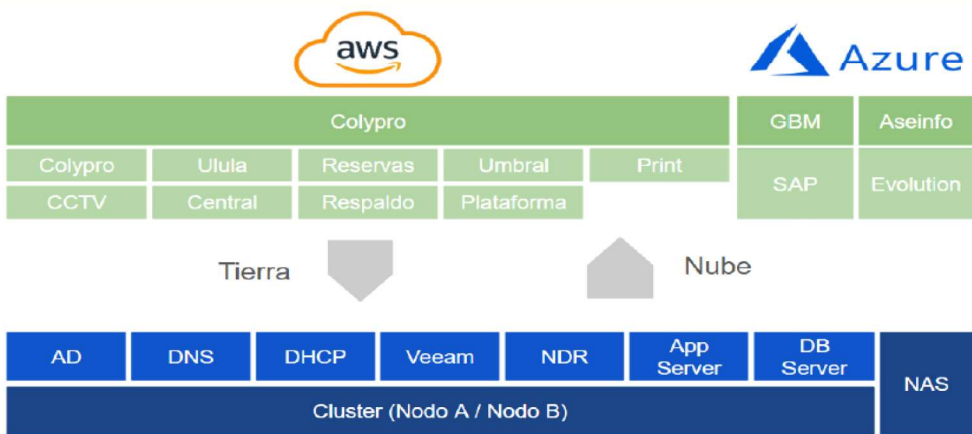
aws

Azure

Colypro

GBM

Aseinfo

Colypro

Ulula

Reservas

Umbral

Print

CCTV

Central

Respaldo

Plataforma

SAP

Evolution

Tierra

Nube

AD

DNS

DHCP

Veeam

NDR

App Server

DB Server

NAS

Cluster (Nodo A / Nodo B)